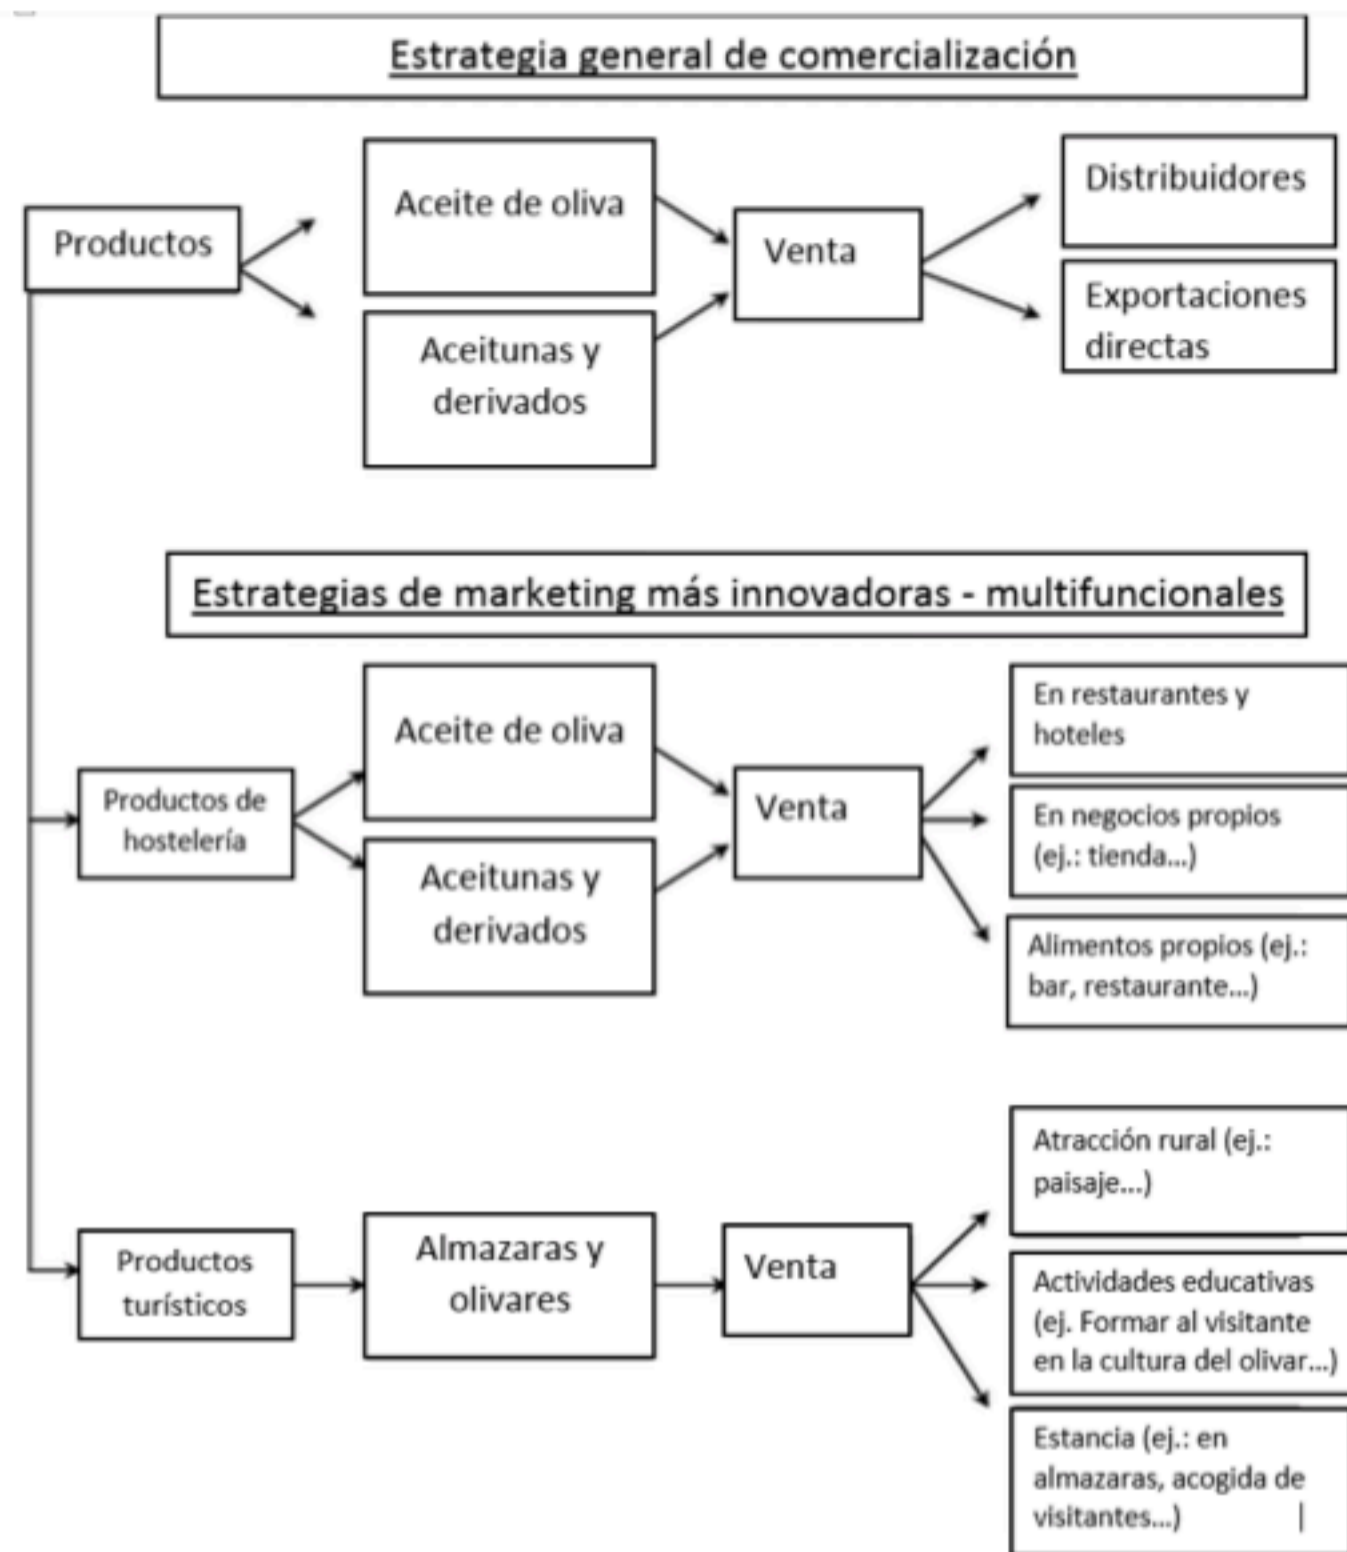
Estrategia general de comercialización

Productos

Aceite de oliva

Aceitunas y derivados

Venta

Distribuidores

Exportaciones directas

Estrategias de marketing más innovadoras - multifuncionales

Productos de hostelería

Aceite de oliva

Aceitunas y derivados

Venta

En restaurantes y hoteles

En negocios propios (ej.: tienda...)

Alimentos propios (ej.: bar, restaurante...)

Productos turísticos

Almazaras y olivares

Venta

Atracción rural (ej.: paisaje...)

Actividades educativas (ej. Formar al visitante en la cultura del olivar...)

Estancia (ej.: en almazaras, acogida de visitantes...)